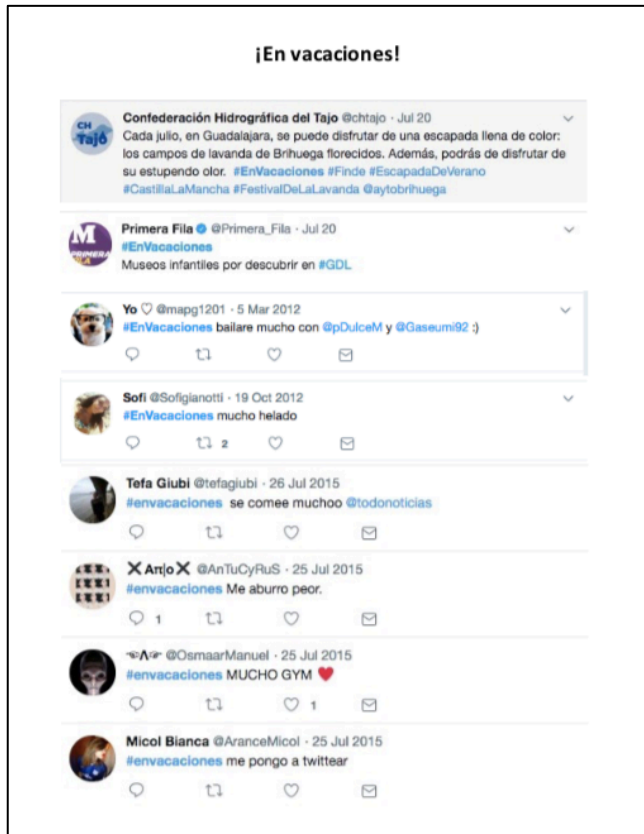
¡En vacaciones!

CH Tajo

Confederación Hidrográfica del Tajo @chtajo · Jul 20
Cada julio, en Guadalajara, se puede disfrutar de una escapada llena de color: los campos de lavanda de Brihuega florecidos. Además, podrás de disfrutar de su estupendo olor. #EnVacaciones #Finde #EscapadaDeVerano #CastillaLaMancha #FestivalDeLaLavanda @aytobrihuega

M PRIMERA

Primera Fila @Primera_Fila · Jul 20
#EnVacaciones
Museos infantiles por descubrir en #GDL

Yo ♡ @mapg1201 · 5 Mar 2012
#EnVacaciones bailare mucho con @pDulceM y @Gaseumi92 :)

Sofi @Sofigianotti · 19 Oct 2012
#EnVacaciones mucho helado
2

Tefa Giubi @tefagiubi · 26 Jul 2015
#envacaciones se comee muchoo @todonoticias

✕ An|o ✕ @AnTuCyRuS · 25 Jul 2015
#envacaciones Me aburro peor.
1

@OsmaarManuel · 25 Jul 2015
#envacaciones MUCHO GYM ♥
1

Micol Bianca @AranceMicol · 25 Jul 2015
#envacaciones me pongo a twittear